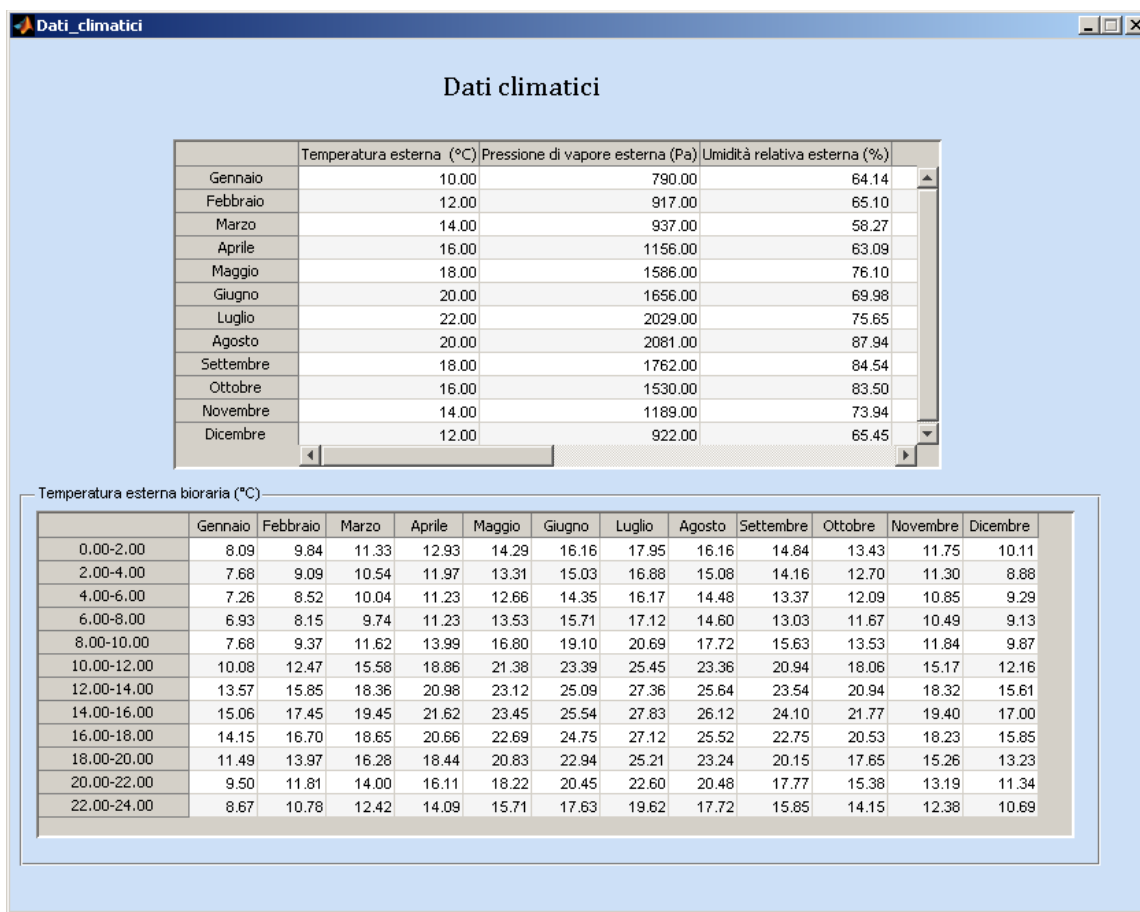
Dati_climatici

Dati climatici

| | Temperatura esterna (°C) | Pressione di vapore esterna (Pa) | Umidità relativa esterna (%) |
|---|---|---|---|
| Gennaio | 10.00 | 790.00 | 64.14 |
| Febbraio | 12.00 | 917.00 | 65.10 |
| Marzo | 14.00 | 937.00 | 58.27 |
| Aprile | 16.00 | 1156.00 | 63.09 |
| Maggio | 18.00 | 1586.00 | 76.10 |
| Giugno | 20.00 | 1656.00 | 69.98 |
| Luglio | 22.00 | 2029.00 | 75.65 |
| Agosto | 20.00 | 2081.00 | 87.94 |
| Settembre | 18.00 | 1762.00 | 84.54 |
| Ottobre | 16.00 | 1530.00 | 83.50 |
| Novembre | 14.00 | 1189.00 | 73.94 |
| Dicembre | 12.00 | 922.00 | 65.45 |

Temperatura esterna bioraria (°C)

| | Gennaio | Febbraio | Marzo | Aprile | Maggio | Giugno | Luglio | Agosto | Settembre | Ottobre | Novembre | Dicembre |
|---|---|---|---|---|---|---|---|---|---|---|---|---|
| 0.00-2.00 | 8.09 | 9.84 | 11.33 | 12.93 | 14.29 | 16.16 | 17.95 | 16.16 | 14.84 | 13.43 | 11.75 | 10.11 |
| 2.00-4.00 | 7.68 | 9.09 | 10.54 | 11.97 | 13.31 | 15.03 | 16.88 | 15.08 | 14.16 | 12.70 | 11.30 | 8.88 |
| 4.00-6.00 | 7.26 | 8.52 | 10.04 | 11.23 | 12.66 | 14.35 | 16.17 | 14.48 | 13.37 | 12.09 | 10.85 | 9.29 |
| 6.00-8.00 | 6.93 | 8.15 | 9.74 | 11.23 | 13.53 | 15.71 | 17.12 | 14.60 | 13.03 | 11.67 | 10.49 | 9.13 |
| 8.00-10.00 | 7.68 | 9.37 | 11.62 | 13.99 | 16.80 | 19.10 | 20.69 | 17.72 | 15.63 | 13.53 | 11.84 | 9.87 |
| 10.00-12.00 | 10.08 | 12.47 | 15.58 | 18.86 | 21.38 | 23.39 | 25.45 | 23.36 | 20.94 | 18.06 | 15.17 | 12.16 |
| 12.00-14.00 | 13.57 | 15.85 | 18.36 | 20.98 | 23.12 | 25.09 | 27.36 | 25.64 | 23.54 | 20.94 | 18.32 | 15.61 |
| 14.00-16.00 | 15.06 | 17.45 | 19.45 | 21.62 | 23.45 | 25.54 | 27.83 | 26.12 | 24.10 | 21.77 | 19.40 | 17.00 |
| 16.00-18.00 | 14.15 | 16.70 | 18.65 | 20.66 | 22.69 | 24.75 | 27.12 | 25.52 | 22.75 | 20.53 | 18.23 | 15.85 |
| 18.00-20.00 | 11.49 | 13.97 | 16.28 | 18.44 | 20.83 | 22.94 | 25.21 | 23.24 | 20.15 | 17.65 | 15.26 | 13.23 |
| 20.00-22.00 | 9.50 | 11.81 | 14.00 | 16.11 | 18.22 | 20.45 | 22.60 | 20.48 | 17.77 | 15.38 | 13.19 | 11.34 |
| 22.00-24.00 | 8.67 | 10.78 | 12.42 | 14.09 | 15.71 | 17.63 | 19.62 | 17.72 | 15.85 | 14.15 | 12.38 | 10.69 |